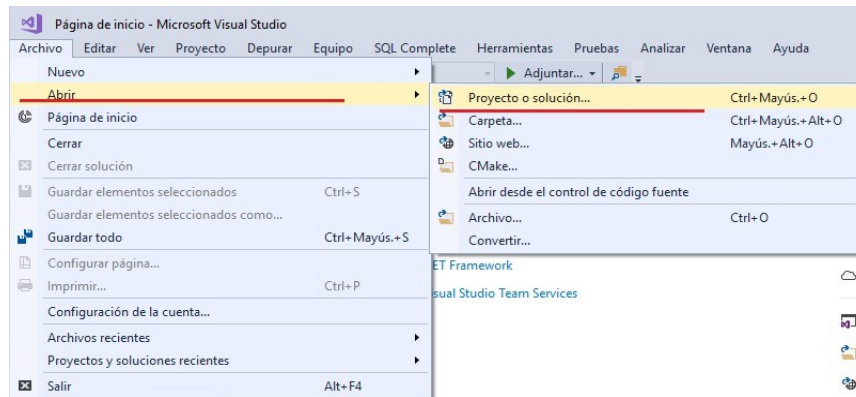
Página de inicio - Microsoft Visual Studio

Archivo Editar Ver Proyecto Depurar Equipo SQL Complete Herramientas Pruebas Analizar Ventana Ayuda

Adjuntar...

Nuevo
Abrir
Página de inicio
Cerrar
Cerrar solución
Guardar elementos seleccionados Ctrl+S
Guardar elementos seleccionados como...
Guardar todo Ctrl+Mayús.+S
Configurar página...
Imprimir... Ctrl+P
Configuración de la cuenta...
Archivos recientes
Proyectos y soluciones recientes
Salir Alt+F4

Proyecto o solución... Ctrl+Mayús.+O
Carpeta... Ctrl+Mayús.+Alt+O
Sitio web... Mayús.+Alt+O
CMake...
Abrir desde el control de código fuente
Archivo... Ctrl+O
Convertir...

ET Framework
sual Studio Team Services